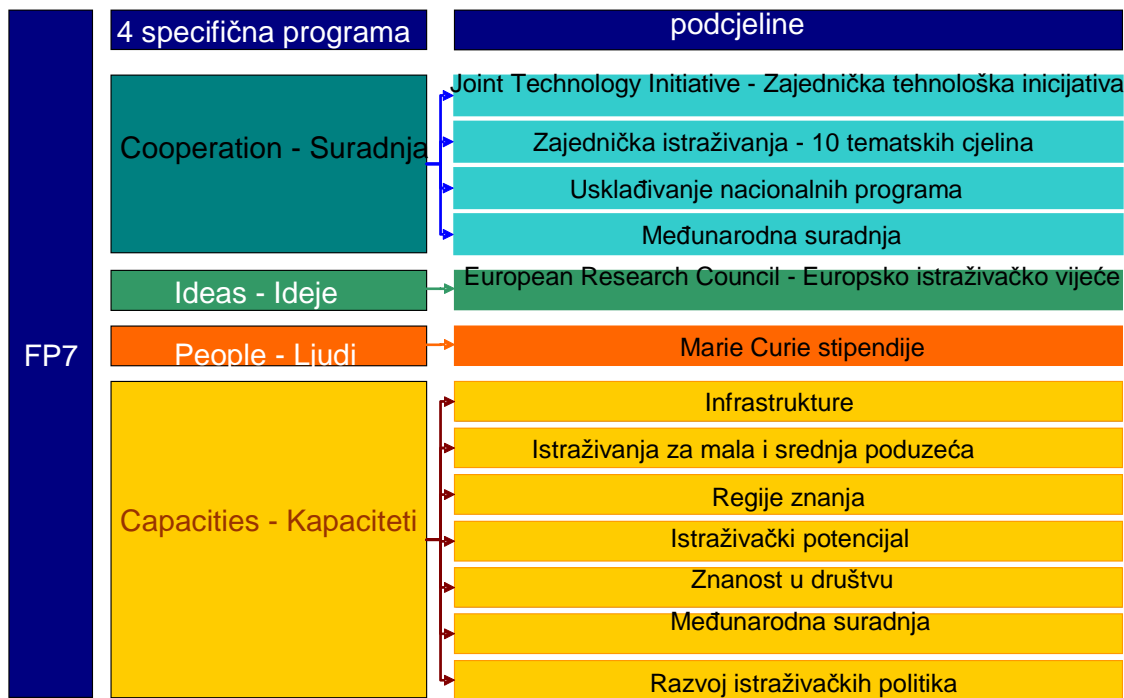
FP7

4 specifična programa

podcjeline

Cooperation - Suradnja

Joint Technology Initiative - Zajednička tehnološka inicijativa

Zajednička istraživanja - 10 tematskih cjelina

Usklađivanje nacionalnih programa

Međunarodna suradnja

Ideas - Ideje

European Research Council - Europsko istraživačko vijeće

People - Ljudi

Marie Curie stipendije

Capacities - Kapaciteti

Infrastrukture

Istraživanja za mala i srednja poduzeća

Regije znanja

Istraživački potencijal

Znanost u društvu

Međunarodna suradnja

Razvoj istraživačkih politika